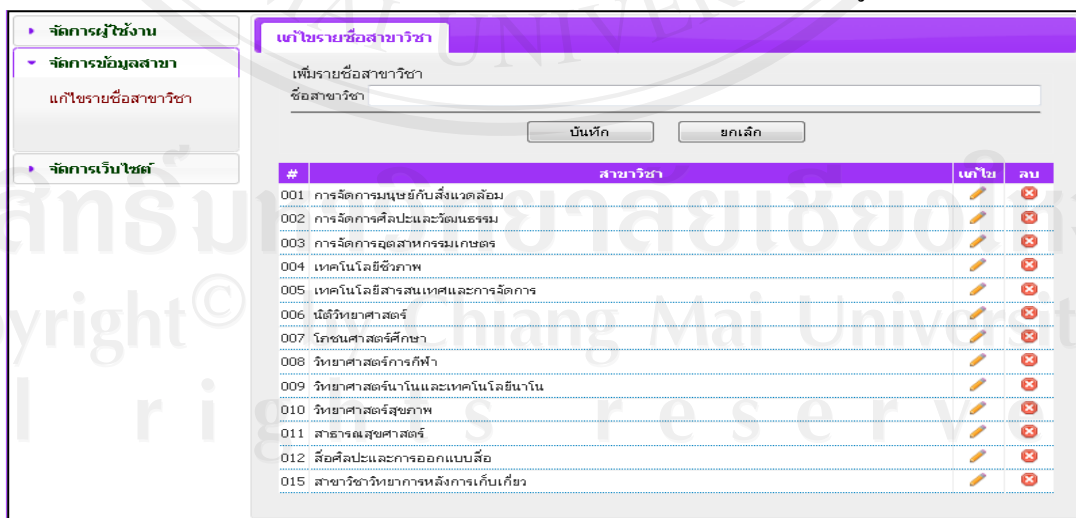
จัดการผู้ใช้งาน
จัดการข้อมูลสาขา
แก้ไขรายชื่อสาขาวิชา
จัดการเว็บไซต์

แก้ไขรายชื่อสาขาวิชา

เพิ่มรายชื่อสาขาวิชา
ชื่อสาขาวิชา

บันทึก ยกเลิก

| # | สาขาวิชา | แก้ไข | ลบ |
|---|---|---|---|
| 001 | การจัดการมนุษย์กับสิ่งแวดล้อม | | |
| 002 | การจัดการศิลปะและวัฒนธรรม | | |
| 003 | การจัดการอุตสาหกรรมเกษตร | | |
| 004 | เทคโนโลยีชีวภาพ | | |
| 005 | เทคโนโลยีสารสนเทศและการจัดการ | | |
| 006 | นิติวิทยาศาสตร์ | | |
| 007 | โภชนศาสตร์ศึกษา | | |
| 008 | วิทยาศาสตร์การกีฬา | | |
| 009 | วิทยาศาสตร์นาโนและเทคโนโลยีนาโน | | |
| 010 | วิทยาศาสตร์สุขภาพ | | |
| 011 | สาธารณสุขศาสตร์ | | |
| 012 | สื่อศิลปะและการออกแบบสื่อ | | |
| 015 | สาขาวิชาวิทยาการหลังการเก็บเกี่ยว | | |

ลิขสิทธิ์มหาวิทยาลัยเชียงใหม่
Copyright© by Chiang Mai University
All rights reserved